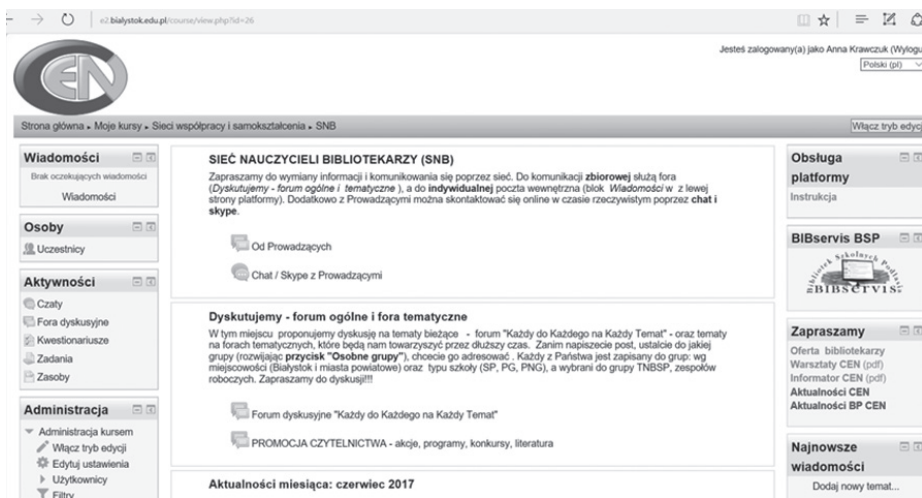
e2.bialystok.edu.pl/course/view.php?id=26

Jesteś zalogowany(a) jako Anna Krawczuk (Wylogu
Polski (pl)

CEN

Strona główna ▸ Moje kursy ▸ Sieci współpracy i samokształcenia ▸ SNB

Włącz tryb edyc

Wiadomości
Brak oczekujących wiadomości
Wiadomości

Osoby
Uczestnicy

Aktywności
Czaty
Fora dyskusyjne
Kwestionariusze
Zadania
Zasoby

Administracja
Administracja kursem
Włącz tryb edycji
Edytuj ustawienia
Użytkownicy
Filtry

SIEĆ NAUCZYCIELI BIBLIOTEKARZY (SNB)

Zapraszamy do wymiany informacji i komunikowania się poprzez sieć. Do komunikacji **zbiorowej** służą fora (*Dyskutujemy - forum ogólne i tematyczne* ), a do **indywidualnej** poczta wewnętrzna (blok *Wiadomości* w z lewej strony platformy). Dodatkowo z Prowadzącymi można skontaktować się online w czasie rzeczywistym poprzez **chat i skype**.

Od Prowadzących

Chat / Skype z Prowadzącymi

Dyskutujemy - forum ogólne i fora tematyczne

W tym miejscu proponujemy dyskusje na tematy bieżące - forum "Każdy do Każdego na Każdy Temat" - oraz tematy na forach tematycznych, które będą nam towarzyszyć przez dłuższy czas. Zanim napiszecie post, ustalcie do jakiej grupy (rozwijając **przycisk "Osobne grupy"**), chcecie go adresować . Każdy z Państwa jest zapisany do grup: wg miejscowości (Białystok i miasta powiatowe) oraz typu szkoły (SP, PG, PNG), a wybrani do grupy TNBSP, zespołów roboczych. Zapraszamy do dyskusji!!!

Forum dyskusyjne "Każdy do Każdego na Każdy Temat"

PROMOCJA CZYTELNICTWA - akcje, programy, konkursy, literatura

Aktualności miesiąca: czerwiec 2017

Obsługa platformy
Instrukcja

BIBservis BSP
Biblioteek Szkolnych Podlasia
BIBSERVIS

Zapraszamy
Oferta bibliotekarzy
Warsztaty CEN (pdf)
Informator CEN (pdf)
Aktualności CEN
Aktualności BP CEN

Najnowsze wiadomości
Dodaj nowy temat...